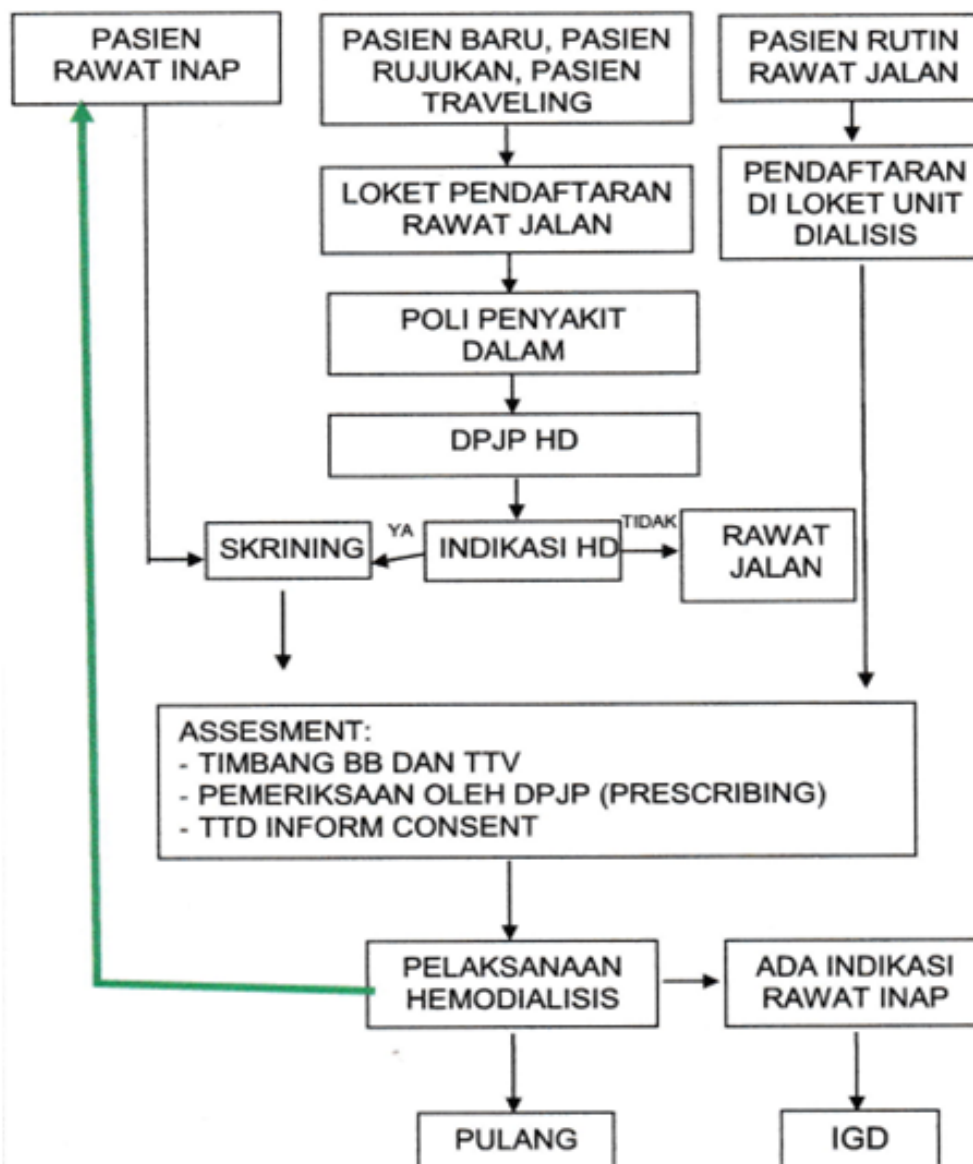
PASIEN RAWAT INAP

PASIEN BARU, PASIEN RUJUKAN, PASIEN TRAVELING

PASIEN RUTIN RAWAT JALAN

LOKET PENDAFTARAN RAWAT JALAN

PENDAFTARAN DI LOKET UNIT DIALISIS

POLI PENYAKIT DALAM

DPJP HD

SKRINING

YA

INDIKASI HD

TIDAK

RAWAT JALAN

ASSESMENT:
- TIMBANG BB DAN TTV
- PEMERIKSAAN OLEH DPJP (PRESCRIBING)
- TTD INFORM CONSENT

PELAKSANAAN HEMODIALISIS

ADA INDIKASI RAWAT INAP

PULANG

IGD